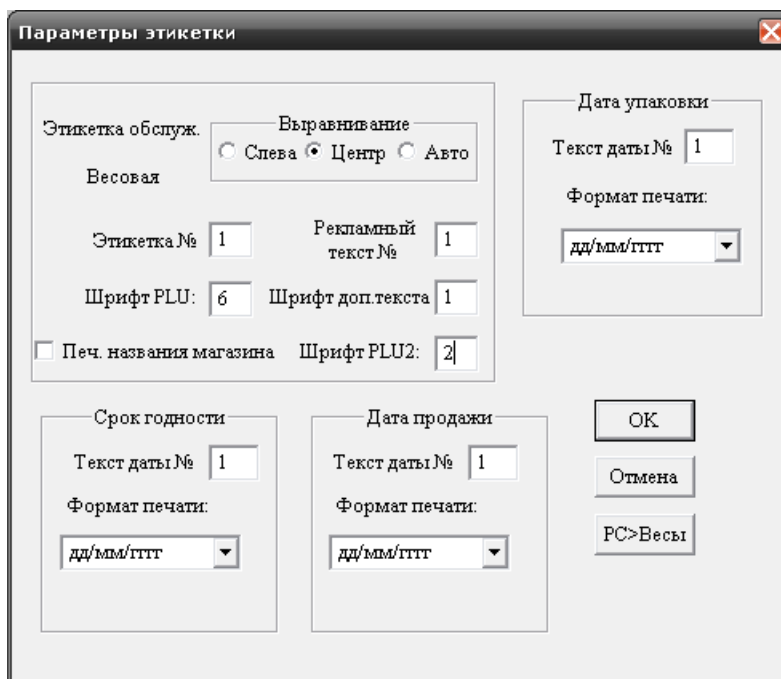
Параметры этикетки

Этикетка обслуж.

Весовая

Выравнивание
Слева Центр Авто

Этикетка № 1

Рекламный текст № 1

Шрифт PLU: 6

Шрифт доп.текста 1

Печ. названия магазина

Шрифт PLU2: 2

Дата упаковки
Текст даты № 1
Формат печати:
дд/мм/гггг

Срок годности
Текст даты № 1
Формат печати:
дд/мм/гггг

Дата продажи
Текст даты № 1
Формат печати:
дд/мм/гггг

OK

Отмена

PC>Весы